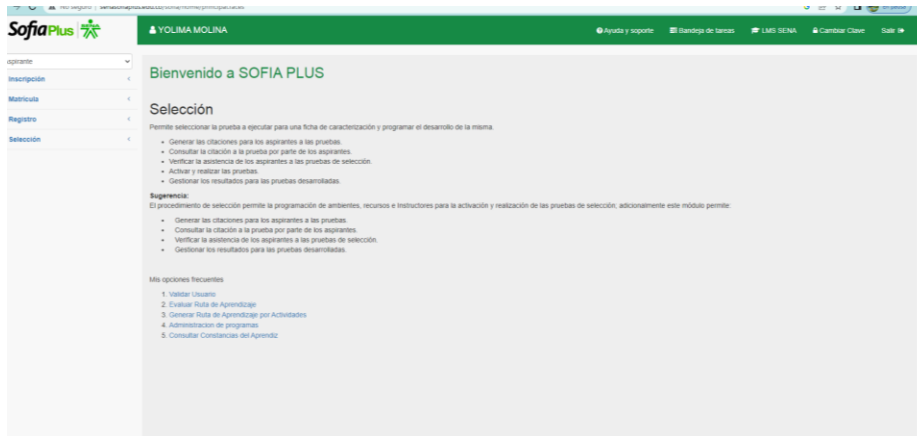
No seguro | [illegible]

SofiaPlus

YOLIMA MOLINA

Ayuda y soporte  Bandeja de tareas  LMS SENA  Cambiar Clave  Salir

aspirante

Inscripción

Matrícula

Registro

Selección

Bienvenido a SOFIA PLUS

Selección

Permite seleccionar la prueba a ejecutar para una ficha de caracterización y programar el desarrollo de la misma.

- Generar las citaciones para los aspirantes a las pruebas.
- Consultar la citación a la prueba por parte de los aspirantes.
- Verificar la asistencia de los aspirantes a las pruebas de selección.
- Activar y realizar las pruebas.
- Gestionar los resultados para las pruebas desarrolladas.

Sugerencia:
El procedimiento de selección permite la programación de ambientes, recursos e instructores para la activación y realización de las pruebas de selección, adicionalmente este módulo permite:

- Generar las citaciones para los aspirantes a las pruebas.
- Consultar la citación a la prueba por parte de los aspirantes.
- Verificar la asistencia de los aspirantes a las pruebas de selección.
- Gestionar los resultados para las pruebas desarrolladas.

Mis opciones frecuentes

1. Validar Usuario
2. Evaluar Ruta de Aprendizaje
3. Generar Ruta de Aprendizaje por Actividades
4. Administracion de programas
5. Consultar Constancias del Aprendiz